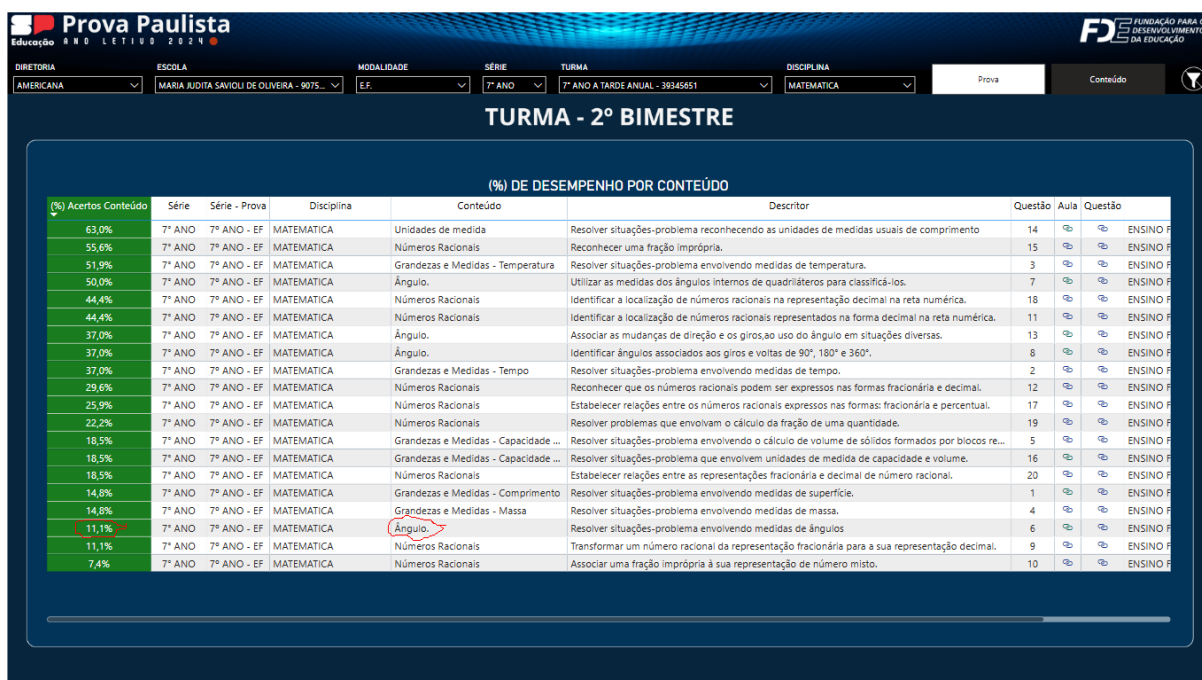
SP Educação Prova Paulista ANO LETIVO 2024

FDE FUNDAÇÃO PARA O DESENVOLVIMENTO DA EDUCAÇÃO

DIRETORIA
AMERICANA

ESCOLA
MARIA JUDITA SAVIOLI DE OLIVEIRA - 9075...

MODALIDADE
E.F.

SÉRIE
7º ANO

TURMA
7º ANO A TARDE ANUAL - 39345651

DISCIPLINA
MATEMATICA

Prova

Conteúdo

TURMA - 2º BIMESTRE

(%) DE DESEMPENHO POR CONTEÚDO

| (%) Acertos Conteúdo | Série | Série - Prova | Disciplina | Conteúdo | Descritor | Questão | Aula | Questão | |
|---|---|---|---|---|---|---|---|---|---|
| 63,0% | 7º ANO | 7º ANO - EF | MATEMATICA | Unidades de medida | Resolver situações-problema reconhecendo as unidades de medidas usuais de comprimento | 14 | | | ENSINO F |
| 55,6% | 7º ANO | 7º ANO - EF | MATEMATICA | Números Racionais | Reconhecer uma fração imprópria. | 15 | | | ENSINO F |
| 51,9% | 7º ANO | 7º ANO - EF | MATEMATICA | Grandezas e Medidas - Temperatura | Resolver situações-problema envolvendo medidas de temperatura. | 3 | | | ENSINO F |
| 50,0% | 7º ANO | 7º ANO - EF | MATEMATICA | Ângulo. | Utilizar as medidas dos ângulos internos de quadriláteros para classificá-los. | 7 | | | ENSINO F |
| 44,4% | 7º ANO | 7º ANO - EF | MATEMATICA | Números Racionais | Identificar a localização de números racionais na representação decimal na reta numérica. | 18 | | | ENSINO F |
| 44,4% | 7º ANO | 7º ANO - EF | MATEMATICA | Números Racionais | Identificar a localização de números racionais representados na forma decimal na reta numérica. | 11 | | | ENSINO F |
| 37,0% | 7º ANO | 7º ANO - EF | MATEMATICA | Ângulo. | Associar as mudanças de direção e os giros,ao uso do ângulo em situações diversas. | 13 | | | ENSINO F |
| 37,0% | 7º ANO | 7º ANO - EF | MATEMATICA | Ângulo. | Identificar ângulos associados aos giros e voltas de 90°, 180° e 360°. | 8 | | | ENSINO F |
| 37,0% | 7º ANO | 7º ANO - EF | MATEMATICA | Grandezas e Medidas - Tempo | Resolver situações-problema envolvendo medidas de tempo. | 2 | | | ENSINO F |
| 29,6% | 7º ANO | 7º ANO - EF | MATEMATICA | Números Racionais | Reconhecer que os números racionais podem ser expressos nas formas fracionária e decimal. | 12 | | | ENSINO F |
| 25,9% | 7º ANO | 7º ANO - EF | MATEMATICA | Números Racionais | Estabelecer relações entre os números racionais expressos nas formas: fracionária e percentual. | 17 | | | ENSINO F |
| 22,2% | 7º ANO | 7º ANO - EF | MATEMATICA | Números Racionais | Resolver problemas que envolvam o cálculo da fração de uma quantidade. | 19 | | | ENSINO F |
| 18,5% | 7º ANO | 7º ANO - EF | MATEMATICA | Grandezas e Medidas - Capacidade ... | Resolver situações-problema envolvendo o cálculo de volume de sólidos formados por blocos re... | 5 | | | ENSINO F |
| 18,5% | 7º ANO | 7º ANO - EF | MATEMATICA | Grandezas e Medidas - Capacidade ... | Resolver situações-problema que envolvem unidades de medida de capacidade e volume. | 16 | | | ENSINO F |
| 18,5% | 7º ANO | 7º ANO - EF | MATEMATICA | Números Racionais | Estabelecer relações entre as representações fracionária e decimal de número racional. | 20 | | | ENSINO F |
| 14,8% | 7º ANO | 7º ANO - EF | MATEMATICA | Grandezas e Medidas - Comprimento | Resolver situações-problema envolvendo medidas de superfície. | 1 | | | ENSINO F |
| 14,8% | 7º ANO | 7º ANO - EF | MATEMATICA | Grandezas e Medidas - Massa | Resolver situações-problema envolvendo medidas de massa. | 4 | | | ENSINO F |
| 11,1% | 7º ANO | 7º ANO - EF | MATEMATICA | Ângulo. | Resolver situações-problema envolvendo medidas de ângulos | 6 | | | ENSINO F |
| 11,1% | 7º ANO | 7º ANO - EF | MATEMATICA | Números Racionais | Transformar um número racional da representação fracionária para a sua representação decimal. | 9 | | | ENSINO F |
| 7,4% | 7º ANO | 7º ANO - EF | MATEMATICA | Números Racionais | Associar uma fração imprópria à sua representação de número misto. | 10 | | | ENSINO F |